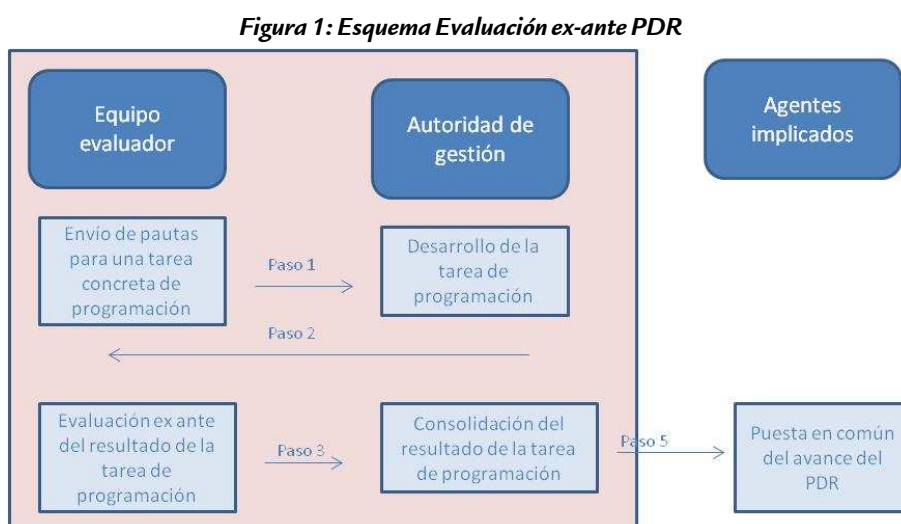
Figura 1: Esquema Evaluación ex-ante PDR

Equipo evaluador

Autoridad de gestión

Agentes implicados

Envio de pautas para una tarea concreta de programación

Paso 1

Desarrollo de la tarea de programación

Paso 2

Evaluación ex ante del resultado de la tarea de programación

Paso 3

Consolidación del resultado de la tarea de programación

Paso 5

Puesta en común del avance del PDR